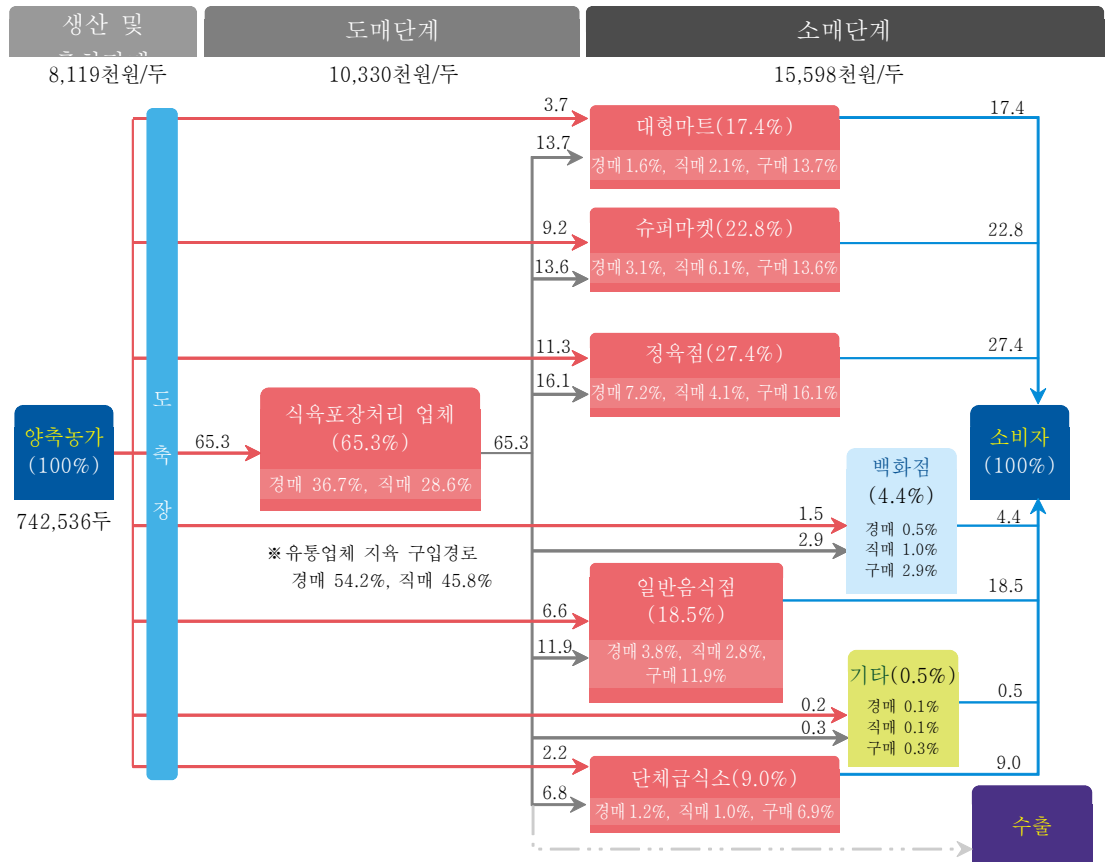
생산 및 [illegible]

도매단계

소매단계

8,119천원/두

10,330천원/두

15,598천원/두

3.7

대형마트(17.4%)

경매 1.6%, 직매 2.1%, 구매 13.7%

17.4

13.7

9.2

슈퍼마켓(22.8%)

경매 3.1%, 직매 6.1%, 구매 13.6%

22.8

13.6

11.3

정육점(27.4%)

경매 7.2%, 직매 4.1%, 구매 16.1%

27.4

16.1

양축농가
(100%)

742,536두

도
축
장

65.3

식육포장처리 업체
(65.3%)

경매 36.7%, 직매 28.6%

65.3

소비자
(100%)

백화점
(4.4%)

경매 0.5%
직매 1.0%
구매 2.9%

1.5

2.9

4.4

※ 유통업체 지육 구입경로
경매 54.2%, 직매 45.8%

일반음식점
(18.5%)

경매 3.8%, 직매 2.8%,
구매 11.9%

18.5

6.6

11.9

기타(0.5%)

경매 0.1%
직매 0.1%
구매 0.3%

0.5

0.2

0.3

2.2

단체급식소(9.0%)

경매 1.2%, 직매 1.0%, 구매 6.9%

9.0

6.8

수출